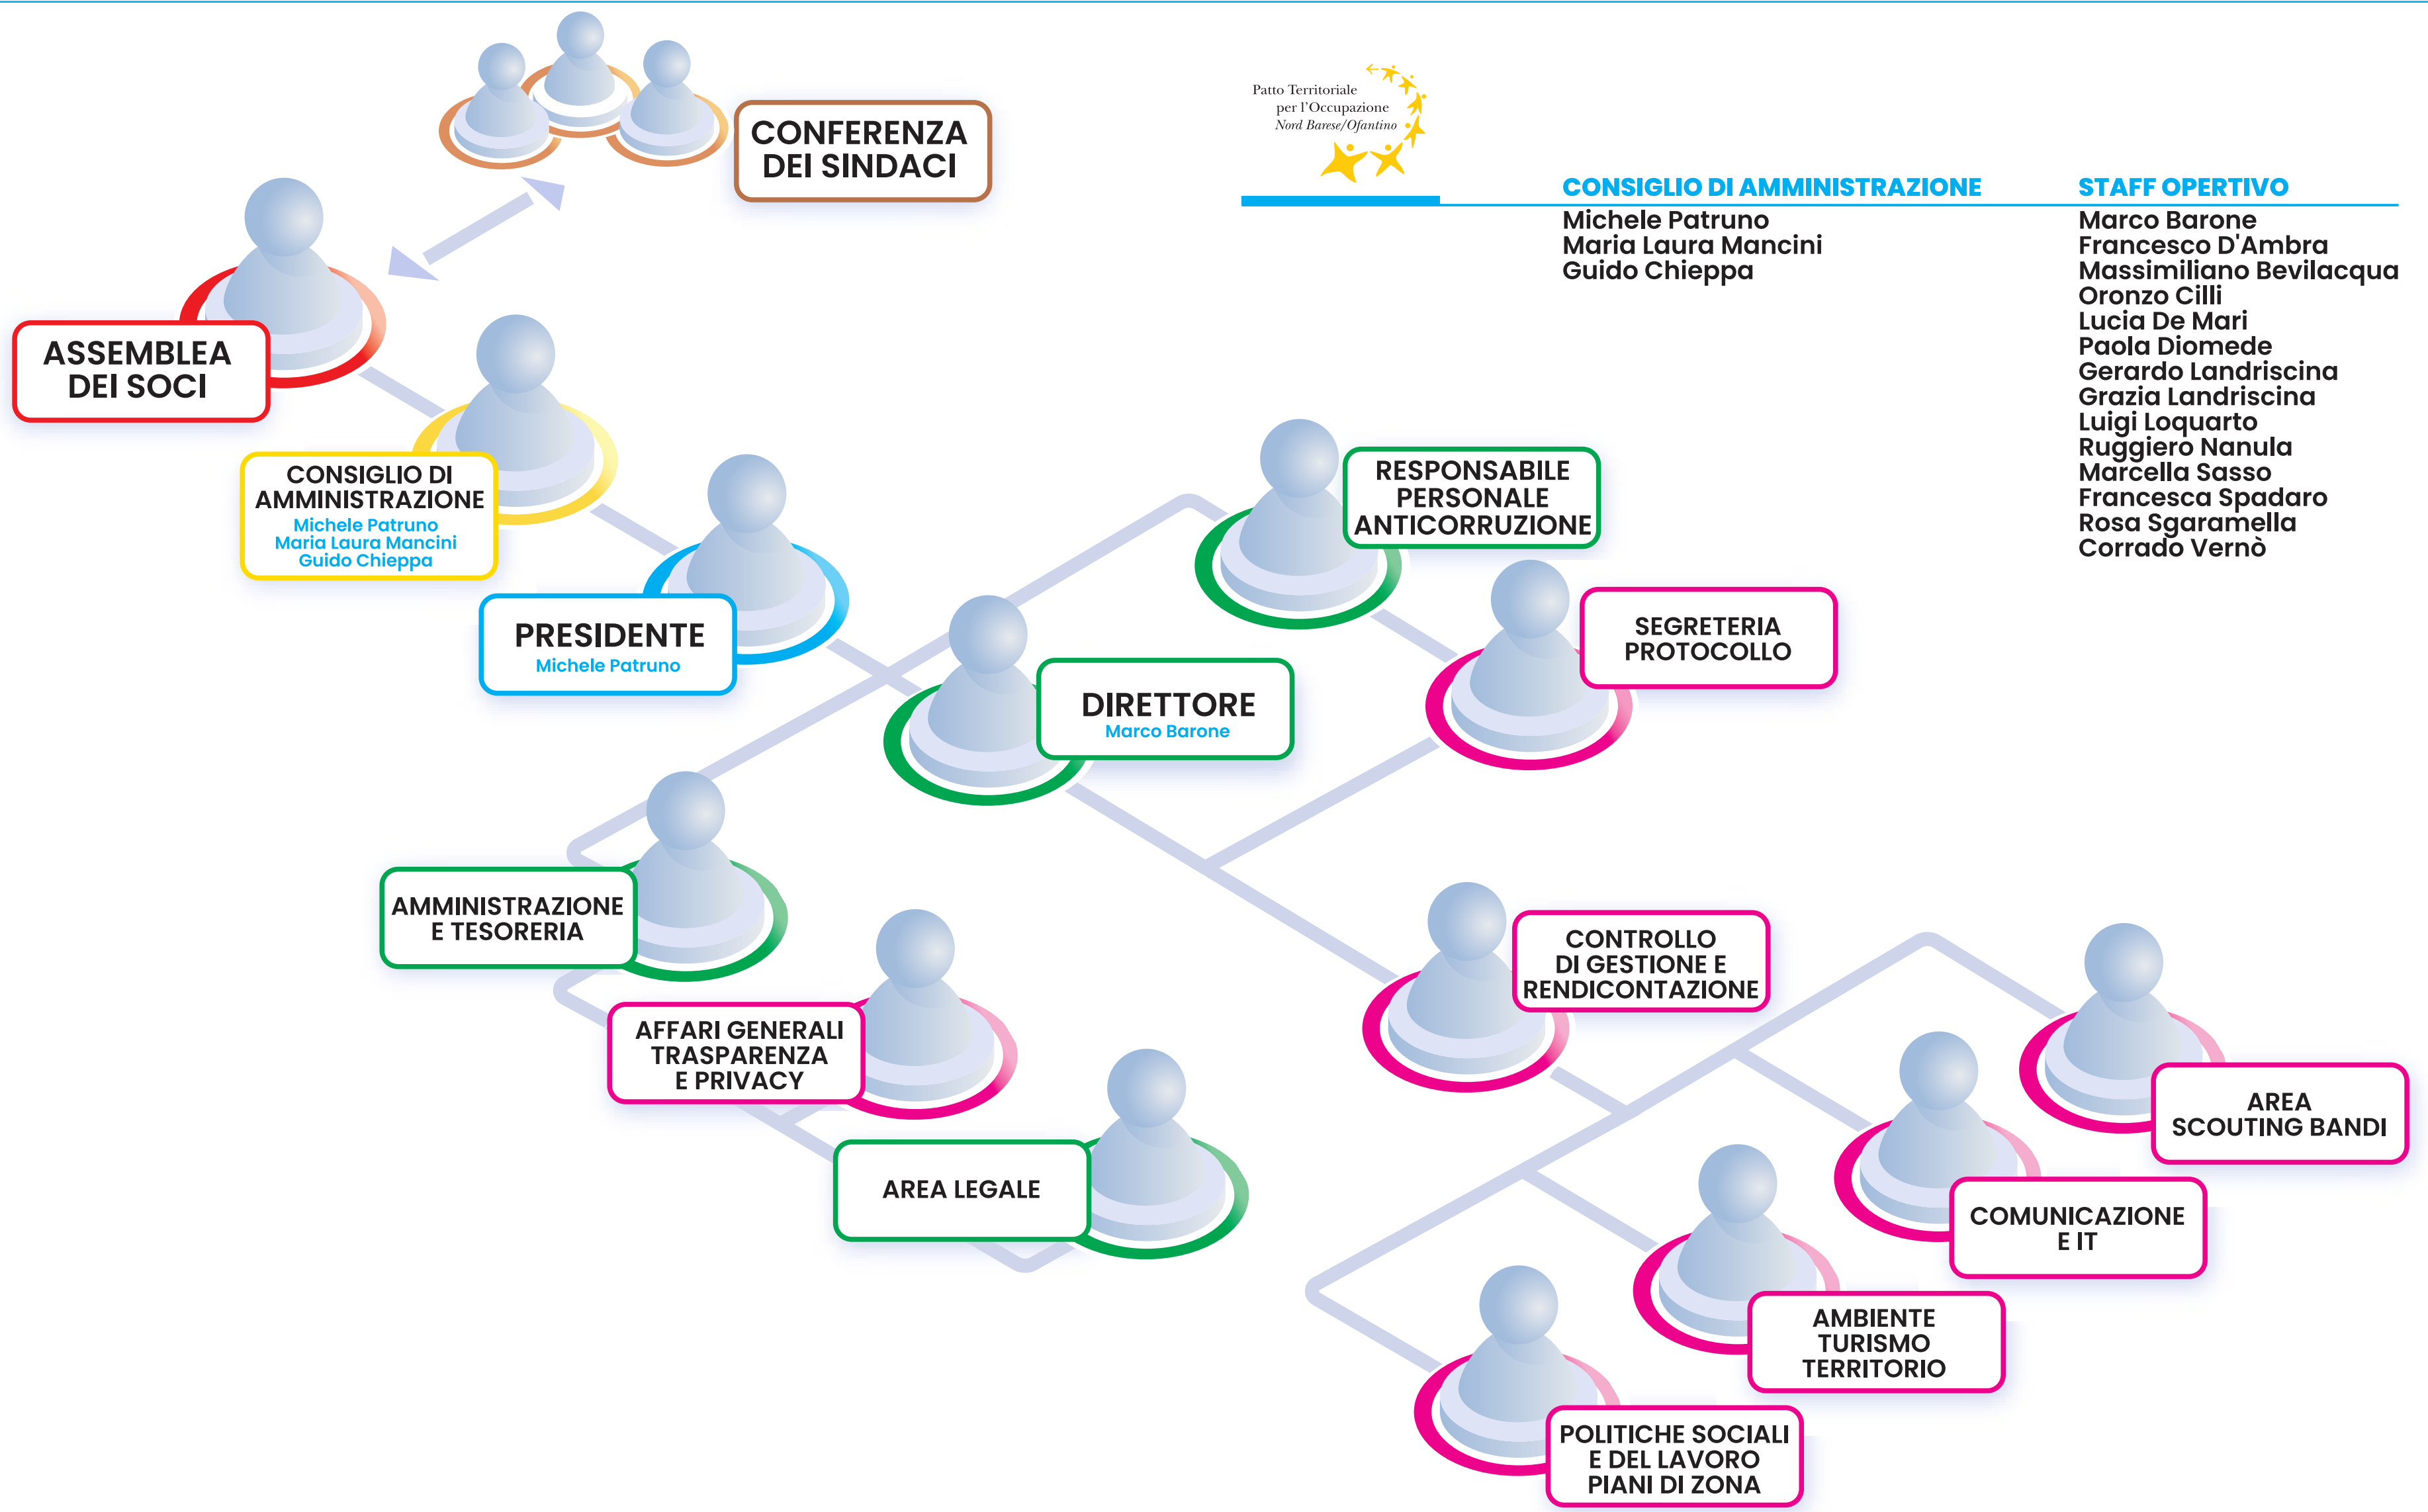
CONFERENZA DEI SINDACI

Patto Territoriale per l'Occupazione Nord Barese/Ofantino

CONSIGLIO DI AMMINISTRAZIONE
Michele Patruno
Maria Laura Mancini
Guido Chieppa

STAFF OPERTIVO
Marco Barone
Francesco D'Ambra
Massimiliano Bevilacqua
Oronzo Cilli
Lucia De Mari
Paola Diomede
Gerardo Landriscina
Grazia Landriscina
Luigi Loquarto
Ruggiero Nanula
Marcella Sasso
Francesca Spadaro
Rosa Sgaramella
Corrado Vernò

ASSEMBLEA DEI SOCI

CONSIGLIO DI AMMINISTRAZIONE
Michele Patruno
Maria Laura Mancini
Guido Chieppa

PRESIDENTE
Michele Patruno

RESPONSABILE PERSONALE ANTICORRUZIONE

SEGRETERIA PROTOCOLLO

DIRETTORE
Marco Barone

AMMINISTRAZIONE E TESORERIA

CONTROLLO DI GESTIONE E RENDICONTAZIONE

AFFARI GENERALI TRASPARENZA E PRIVACY

AREA SCOUTING BANDI

AREA LEGALE

COMUNICAZIONE E IT

AMBIENTE TURISMO TERRITORIO

POLITICHE SOCIALI E DEL LAVORO PIANI DI ZONA